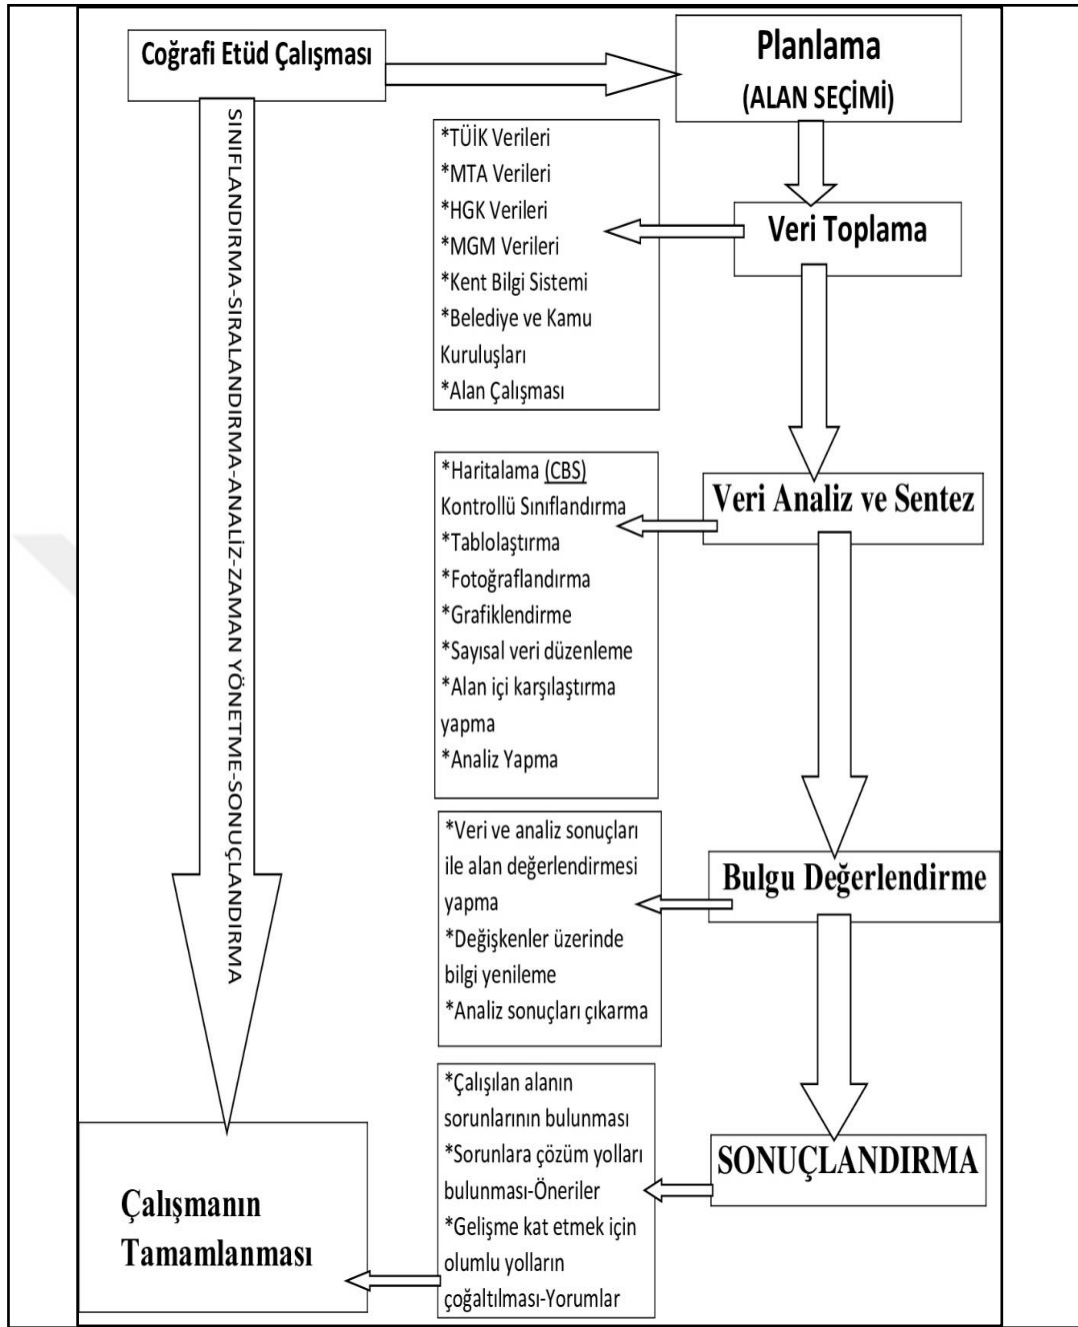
Coğrafi Etüd Çalışması

Planlama
(ALAN SEÇİMİ)

SINIFLANDIRMA-SIRALANDIRMA-ANALİZ-ZAMAN YÖNETME-SONUÇLANDIRMA

*TÜİK Verileri
*MTA Verileri
*HGK Verileri
*MGM Verileri
*Kent Bilgi Sistemi
*Belediye ve Kamu Kuruluşları
*Alan Çalışması

Veri Toplama

*Haritalama (CBS) Kontrollü Sınıflandırma
*Tablolaştırma
*Fotoğraflandırma
*Grafiklendirme
*Sayısal veri düzenleme
*Alan içi karşılaştırma yapma
*Analiz Yapma

Veri Analiz ve Sentez

*Veri ve analiz sonuçları ile alan değerlendirmesi yapma
*Değişkenler üzerinde bilgi yenileme
*Analiz sonuçları çıkarma

Bulgu Değerlendirme

*Çalışılan alanın sorunlarının bulunması
*Sorunlara çözüm yolları bulunması-Öneriler
*Gelişme kat etmek için olumlu yolların çoğaltılması-Yorumlar

SONUÇLANDIRMA

Çalışmanın Tamamlanması